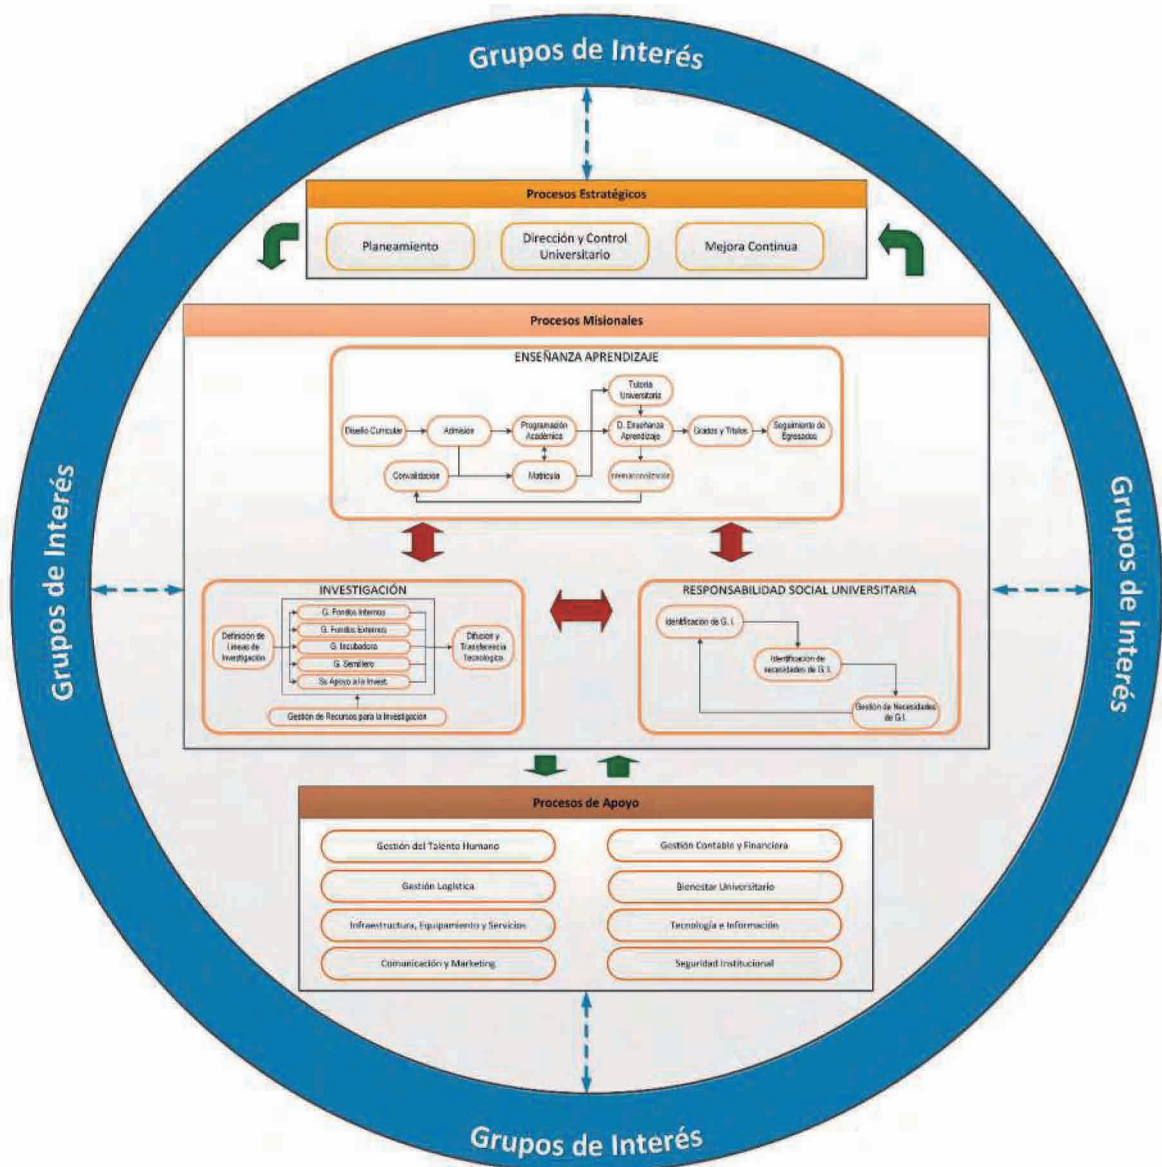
Grupos de Interés

Procesos Estratégicos

Planeamiento

Dirección y Control Universitario

Mejora Continua

Procesos Misionales

ENSEÑANZA APRENDIZAJE

Diseño Curricular

Admisión

Programación Académica

Tutoría Universitaria

D. Enseñanza Aprendizaje

Grados y Títulos

Seguimiento de Egresados

Convalidación

Matrícula

Internacionalización

INVESTIGACIÓN

Definición de Líneas de Investigación

G. Fondos Internos

G. Fondos Externos

G. Incubadora

G. Semillero

Ss. Apoyo a la Invest.

Difusión y Transferencia Tecnológica

Gestión de Recursos para la Investigación

RESPONSABILIDAD SOCIAL UNIVERSITARIA

Identificación de G. I.

Identificación de necesidades de G. I.

Gestión de Necesidades de G.I.

Procesos de Apoyo

Gestión del Talento Humano

Gestión Contable y Financiera

Gestión Logística

Bienestar Universitario

Infraestructura, Equipamiento y Servicios

Tecnología e Información

Comunicación y Marketing

Seguridad Institucional

Grupos de Interés

Grupos de Interés

Grupos de Interés